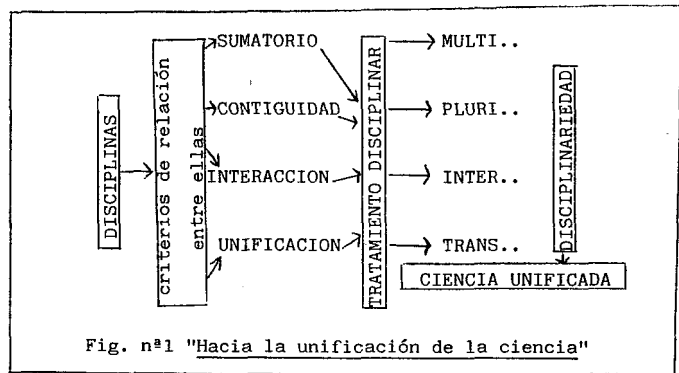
DISCIPLINAS

criterios de relación entre ellas

SUMATORIO

CONTIGUIDAD

INTERACCION

UNIFICACION

TRATAMIENTO DISCIPLINAR

MULTI..

PLURI..

INTER..

TRANS..

DISCIPLINARIEDAD

CIENCIA UNIFICADA

Fig. nª1 "Hacia la unificación de la ciencia"